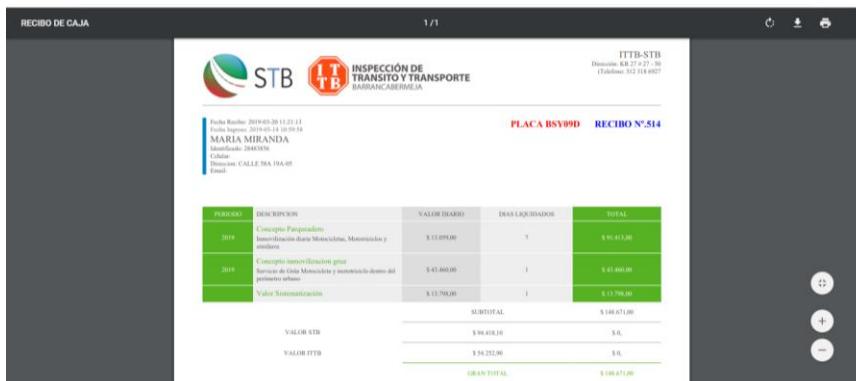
RECIBO DE CAJA

1/1

STB

ITTB
INSPECCIÓN DE TRANSITO Y TRANSPORTE
BARRANCABERMEJA

ITTB-STB
Dirección: KR 27 # 27 - 50
(Telefono: 312 318 6927

Fecha Recibo: 2019-03-20 11:21:13
Fecha Ingreso: 2019-03-14 10:59:54
MARIA MIRANDA
Identificado: 28483856
Celular:
Direccion: CALLE 58A 19A-05
Email:

PLACA BSY09D

RECIBO Nº.514

| PERIODO | DESCRIPCION | VALOR DIARIO | DIAS LIQUIDADOS | TOTAL |
|---|---|---|---|---|
| 2019 | Concepto Parqueadero Inmovilización diaria Motocicletas, Motociclos y similares | $ 13.059,00 | 7 | $ 91.413,00 |
| 2019 | Concepto inmovilizacion grua Servicio de Grúa Motocicleta y mototriciclo dentro del perímetro urbano | $ 43.460,00 | 1 | $ 43.460,00 |
| | Valor Sistematización | $ 13.798,00 | 1 | $ 13.798,00 |
| | | | SUBTOTAL | $ 148.671,00 |
| | VALOR STB | $ 94.418,10 | | $ 0, |
| | VALOR ITTB | $ 54.252,90 | | $ 0, |
| | | | GRAN TOTAL | $ 148.671,00 |